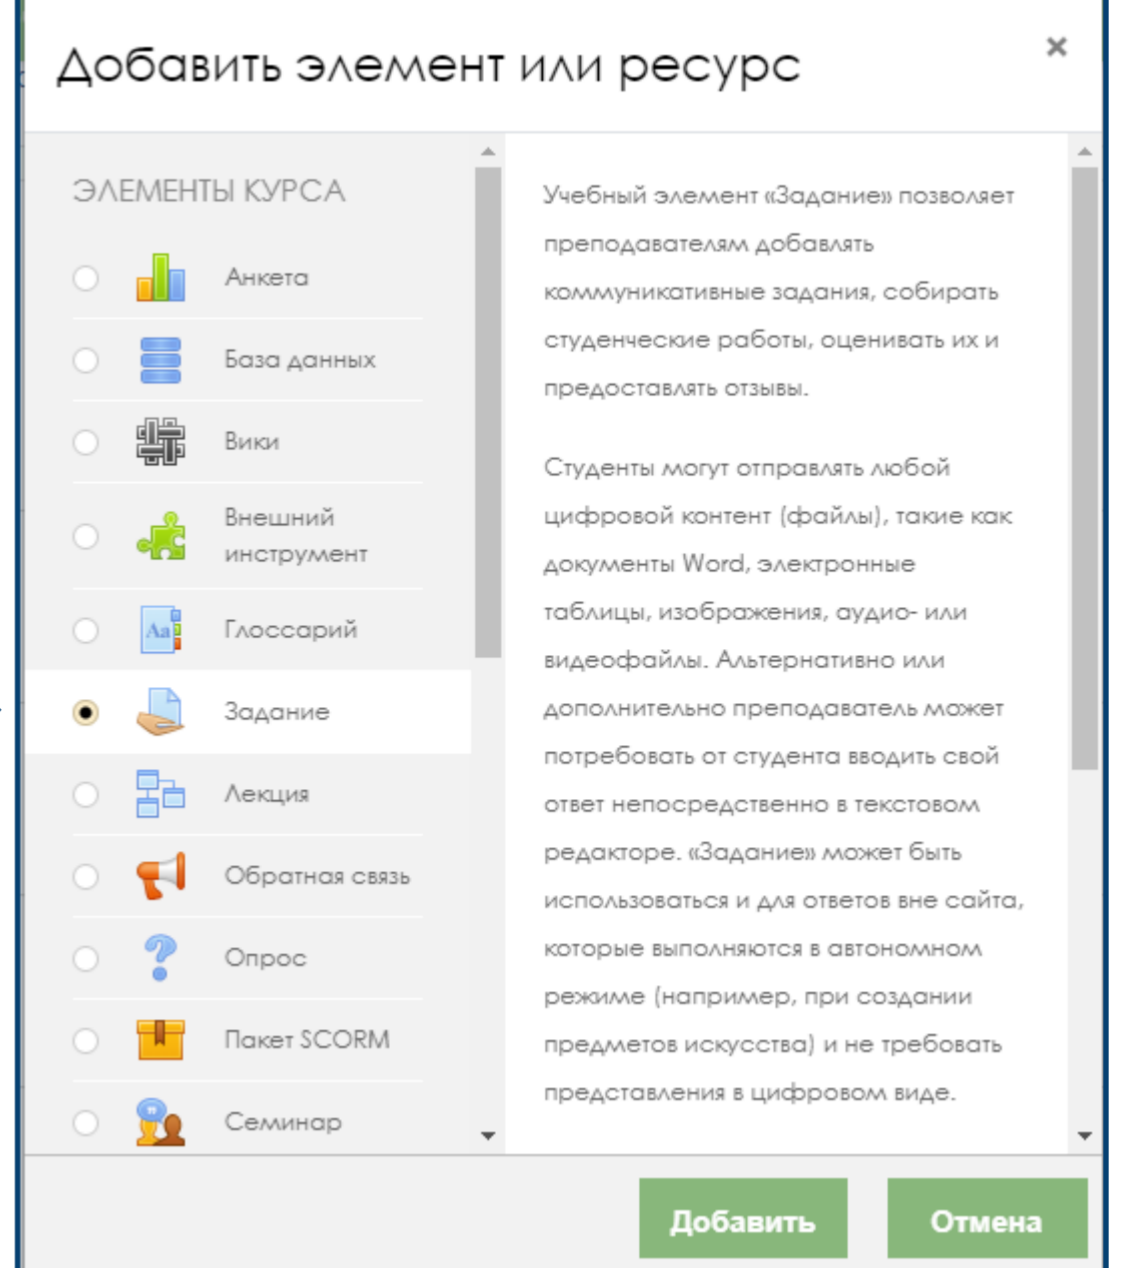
Добавить элемент или ресурс

×

ЭЛЕМЕНТЫ КУРСА

Анкета

База данных

Вики

Внешний инструмент

Глоссарий

Задание

Лекция

Обратная связь

Опрос

Пакет SCORM

Семинар

Учебный элемент «Задание» позволяет преподавателям добавлять коммуникативные задания, собирать студенческие работы, оценивать их и предоставлять отзывы.

Студенты могут отправлять любой цифровой контент (файлы), такие как документы Word, электронные таблицы, изображения, аудио- или видеофайлы. Альтернативно или дополнительно преподаватель может потребовать от студента вводить свой ответ непосредственно в текстовом редакторе. «Задание» может быть использоваться и для ответов вне сайта, которые выполняются в автономном режиме (например, при создании предметов искусства) и не требовать представления в цифровом виде.

Добавить

Отмена